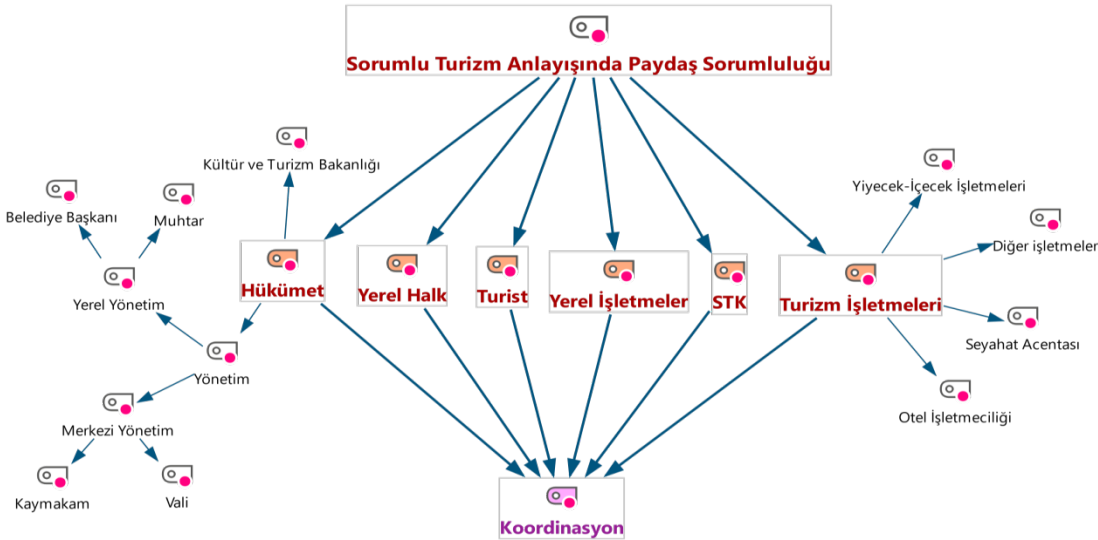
Sorumlu Turizm Anlayışında Paydaş Sorumluluğu

Kültür ve Turizm Bakanlığı

Belediye Başkanı

Muhtar

Yerel Yönetim

Hükümet

Yerel Halk

Turist

Yerel İşletmeler

STK

Turizm İşletmeleri

Yiyecek-İçecek İşletmeleri

Diğer işletmeler

Seyahat Acentası

Otel İşletmeciliği

Yönetim

Merkezi Yönetim

Kaymakam

Vali

Koordinasyon